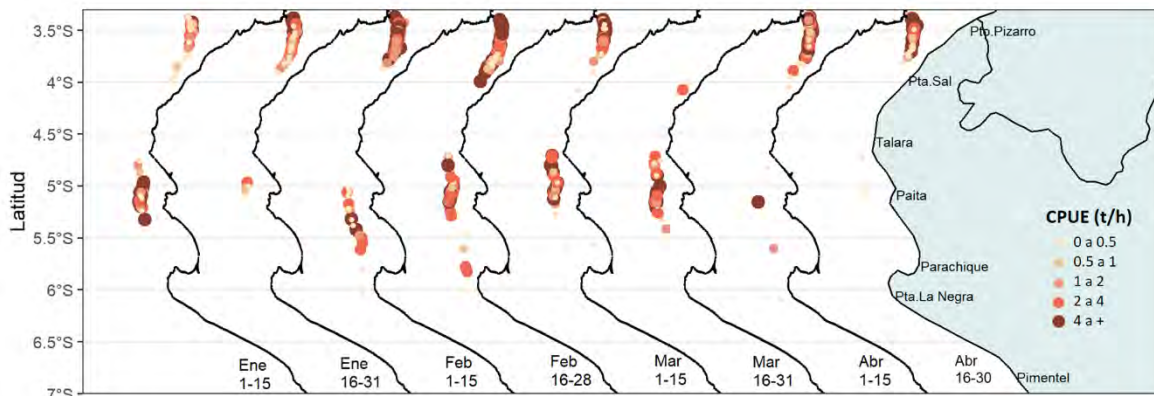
3.5°S
4°S
4.5°S
5°S
5.5°S
6°S
6.5°S
7°S
Latitud

Pto.Pizarro
Pta.Sal
Talara
Paita
Parachique
Pta.La Negra
Pimentel

Ene 1-15
Ene 16-31
Feb 1-15
Feb 16-28
Mar 1-15
Mar 16-31
Abr 1-15
Abr 16-30

CPUE (t/h)
0 a 0.5
0.5 a 1
1 a 2
2 a 4
4 a +